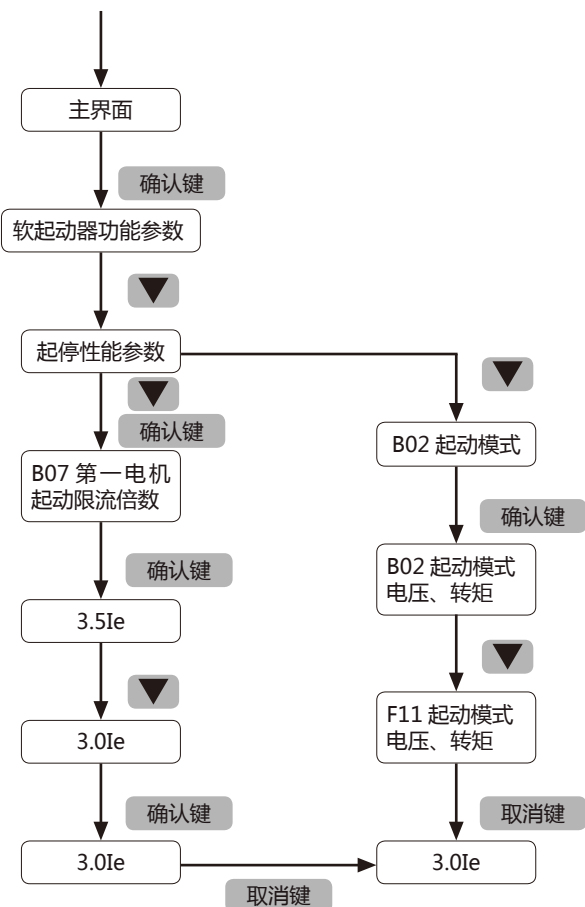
主界面

确认键

软起动器功能参数

▼

起停性能参数

▼

确认键

B07 第一电机起动限流倍数

确认键

3.5Ie

▼

3.0Ie

确认键

3.0Ie

取消键

▼

B02 起动模式

确认键

B02 起动模式 电压、转矩

▼

F11 起动模式 电压、转矩

取消键

3.0Ie